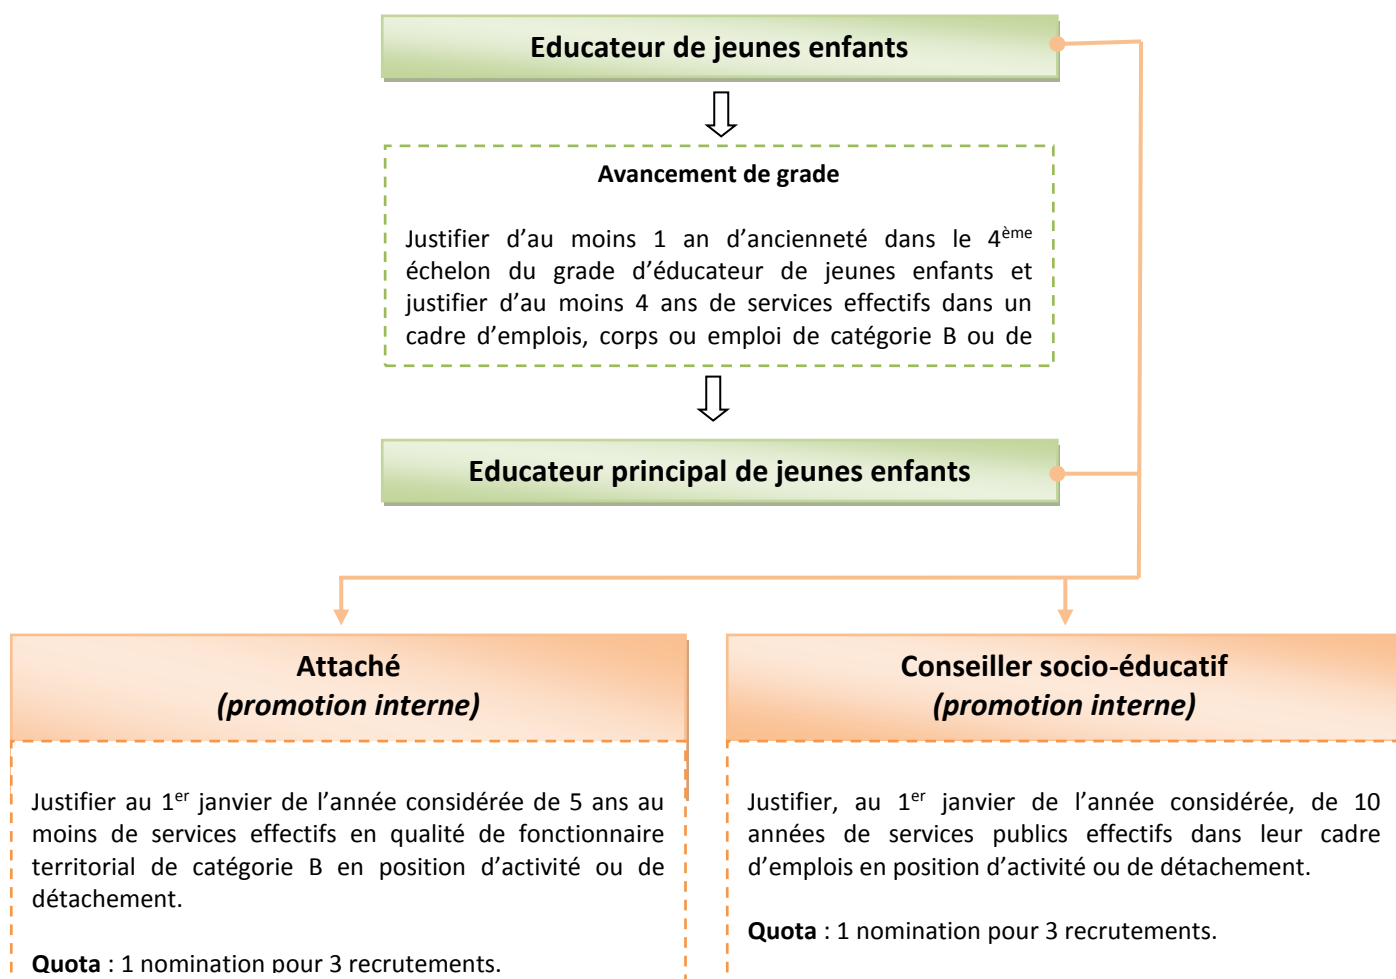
Educateur de jeunes enfants

Avancement de grade

Justifier d'au moins 1 an d'ancienneté dans le 4$^{ème}$ échelon du grade d'éducateur de jeunes enfants et justifier d'au moins 4 ans de services effectifs dans un cadre d'emplois, corps ou emploi de catégorie B ou de

Educateur principal de jeunes enfants

Attaché
(promotion interne)

Justifier au 1$^{er}$ janvier de l'année considérée de 5 ans au moins de services effectifs en qualité de fonctionnaire territorial de catégorie B en position d'activité ou de détachement.

Quota : 1 nomination pour 3 recrutements.

Conseiller socio-éducatif
(promotion interne)

Justifier, au 1$^{er}$ janvier de l'année considérée, de 10 années de services publics effectifs dans leur cadre d'emplois en position d'activité ou de détachement.

Quota : 1 nomination pour 3 recrutements.